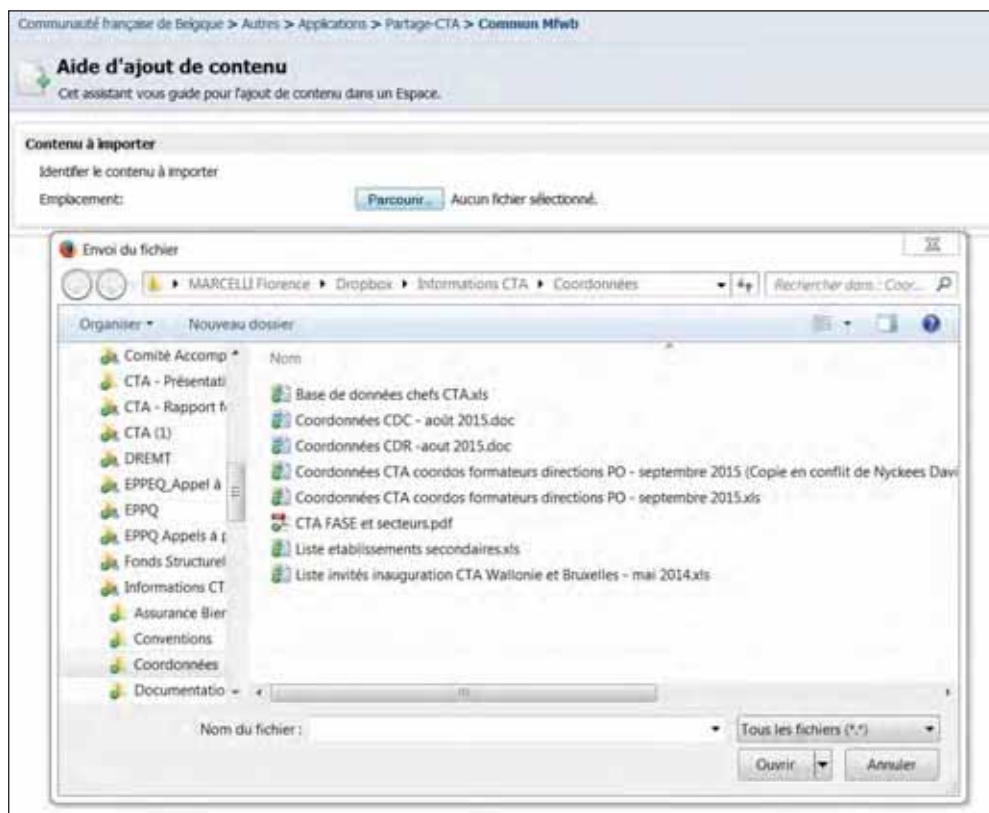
Communauté française de Belgique > Autres > Applications > Partage-CTA > Common Mfwb

Aide d'ajout de contenu

Cet assistant vous guide pour l'ajout de contenu dans un Espace.

Contenu à importer

Identifier le contenu à importer

Emplacement: Parcourir... Aucun fichier sélectionné.

Envoi du fichier

▸ MARCELLI Florence ▸ Dropbox ▸ Informations CTA ▸ Coordonnées

Rechercher dans : Coor...

Organiser ▾ Nouveau dossier

Comité Accomp
CTA - Présentati
CTA - Rapport f
CTA (1)
DREMT
EPPEQ_Appel à
EPPQ
EPPQ Appels à
Fonds Structurel
Informations CT
Assurance Bier
Conventions
Coordonnées
Documentatio

Nom

Base de données chefs CTA.xls
Coordonnées CDC - août 2015.doc
Coordonnées CDR -aout 2015.doc
Coordonnées CTA coordos formateurs directions PO - septembre 2015 (Copie en conflit de Nyckees Davi
Coordonnées CTA coordos formateurs directions PO - septembre 2015.xls
CTA FASE et secteurs.pdf
Liste etablissements secondaires.xls
Liste invités inauguration CTA Wallonie et Bruxelles - mai 2014.xls

Nom du fichier :

Tous les fichiers (*.*)

Ouvrir

Annuler